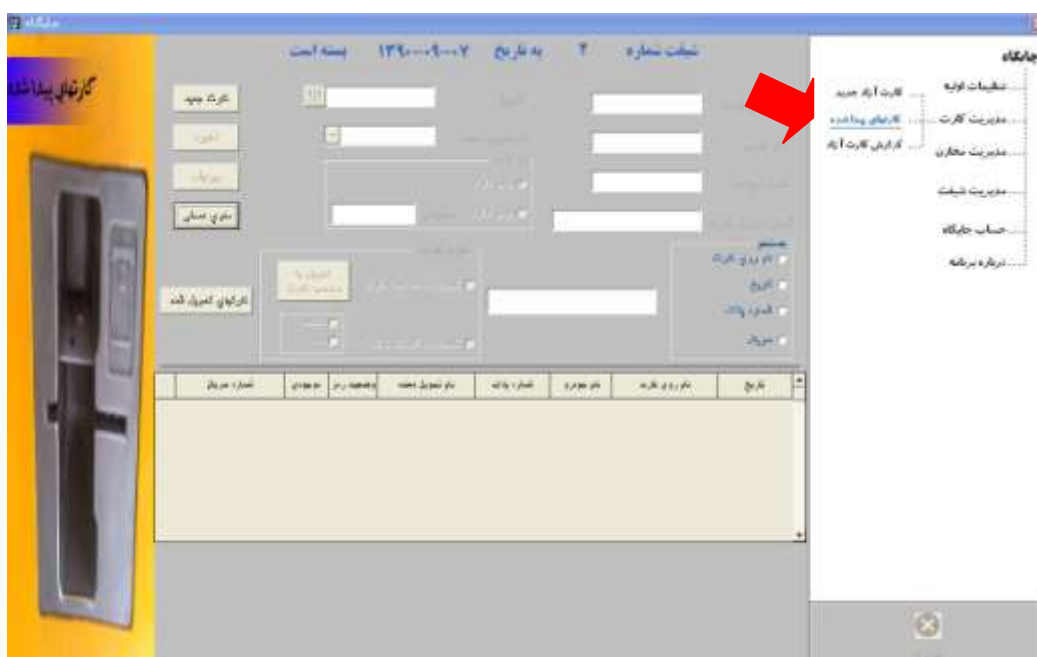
جایگاه

کارتهای پیدا شده

شیفت شماره ۲ به تاریخ ۱۳۹۰-۰۹-۰۷ بسته است

کارت جدید

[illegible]

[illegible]

نمایش همه

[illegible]

جستجو

نام و نام خانوادگی

تاریخ

شماره پلاک

سریال

کارتهای کنترل شده

| تاریخ | نام و نام خانوادگی | نام خودرو | شماره پلاک | نام تحویل دهنده | وضعیت | موجودی | شماره سریال |
|---|---|---|---|---|---|---|---|

جایگاه

تنظیمات اولیه

مدیریت کارت

کارت آزاد جدید

کارتهای پیدا شده

گزارش کارت آزاد

مدیریت مخازن

مدیریت شیفت

حساب جایگاه

درباره برنامه